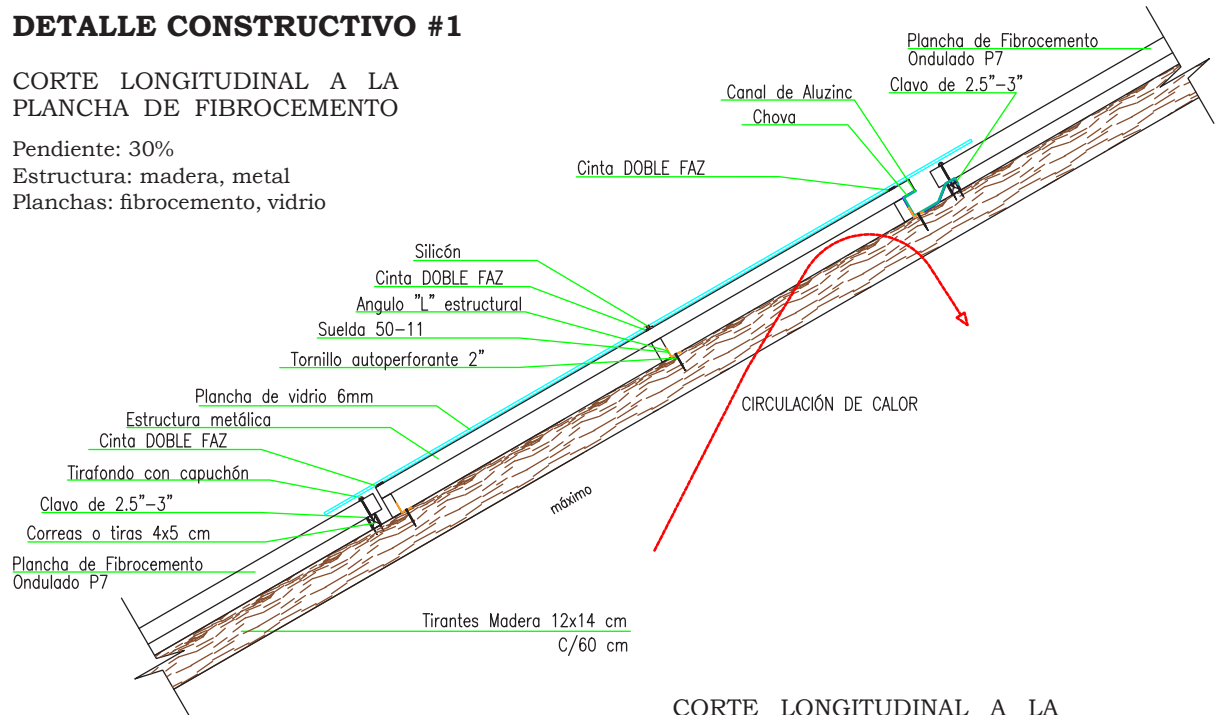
DETALLE CONSTRUCTIVO #1

CORTE LONGITUDINAL A LA PLANCHA DE FIBROCEMENTO

Pendiente: 30%
Estructura: madera, metal
Planchas: fibrocemento, vidrio

Plancha de Fibrocemento
Ondulado P7

Clavo de 2.5"–3"

Canal de Aluzinc

Chova

Cinta DOBLE FAZ

Silicón

Cinta DOBLE FAZ

Angulo "L" estructural

Suelda 50–11

Tornillo autoperforante 2"

Plancha de vidrio 6mm

Estructura metálica

Cinta DOBLE FAZ

Tirafondo con capuchón

Clavo de 2.5"–3"

Correas o tiras 4x5 cm

Plancha de Fibrocemento
Ondulado P7

CIRCULACIÓN DE CALOR

máximo

Tirantes Madera 12x14 cm
C/60 cm

CORTE LONGITUDINAL A LA